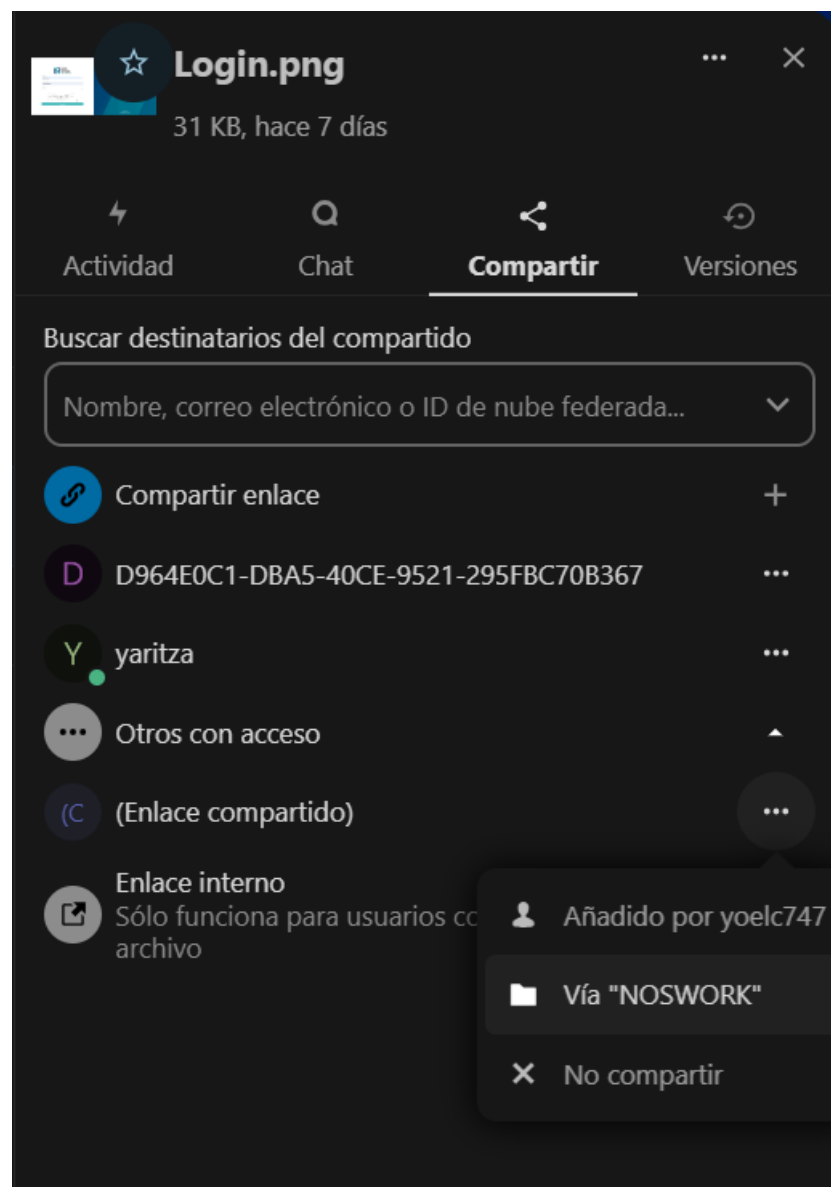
Login.png
31 KB, hace 7 días

Actividad
Chat
Compartir
Versiones

Buscar destinatarios del compartido
Nombre, correo electrónico o ID de nube federada...

Compartir enlace
D
D964E0C1-DBA5-40CE-9521-295FBC70B367
Y
yaritza
Otros con acceso
(C
(Enlace compartido)
Enlace interno
Sólo funciona para usuarios co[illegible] archivo

Añadido por yoelc747
Vía "NOSWORK"
No compartir